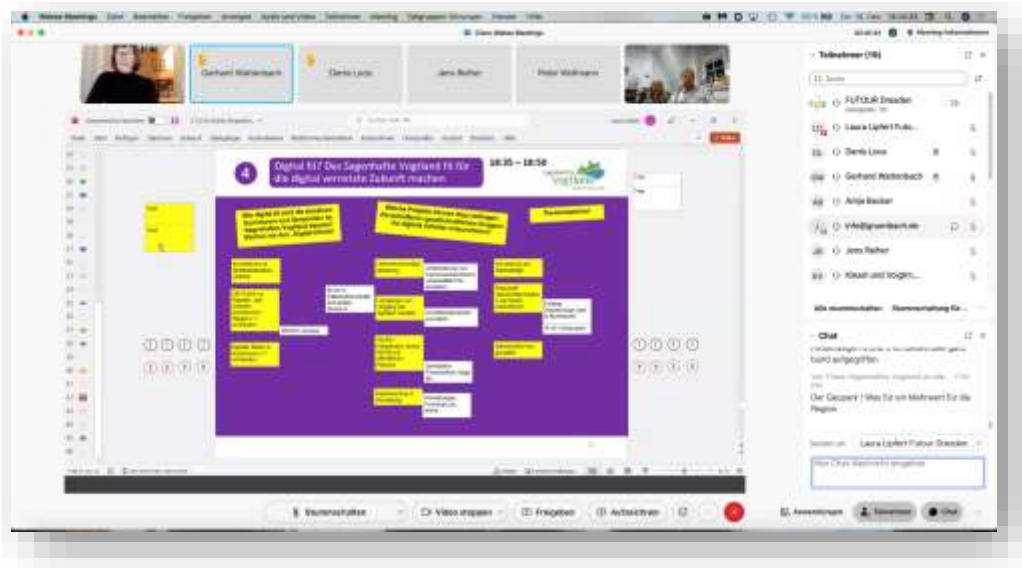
Gerhard Wallenbach

Denis Love

Jens Reiher

Peter Wallmann

4

Digital fit? Das Sagenhafte Vogtland fit für die digital vernetzte Zukunft machen

18:35 – 18:50

Sagenhaftes Vogtland

Teilnehmer (16)

FUTOUR Dresden

Laura Lipfert Futo...

Denis Love

Gerhard Wallenbach

Anja Becker

info@gruenbach.de

Jens Reiher

Klaus und Gisela...

Chat

Der Gedanke / Was für ein Mehrwert für die Region

Senden an: Laura Lipfert Futour Dresden

Hier Chat-Nachricht eingeben

Stummschalten

Video stoppen

Freigeben

Aufzeichnen

Teilnehmer

Chat